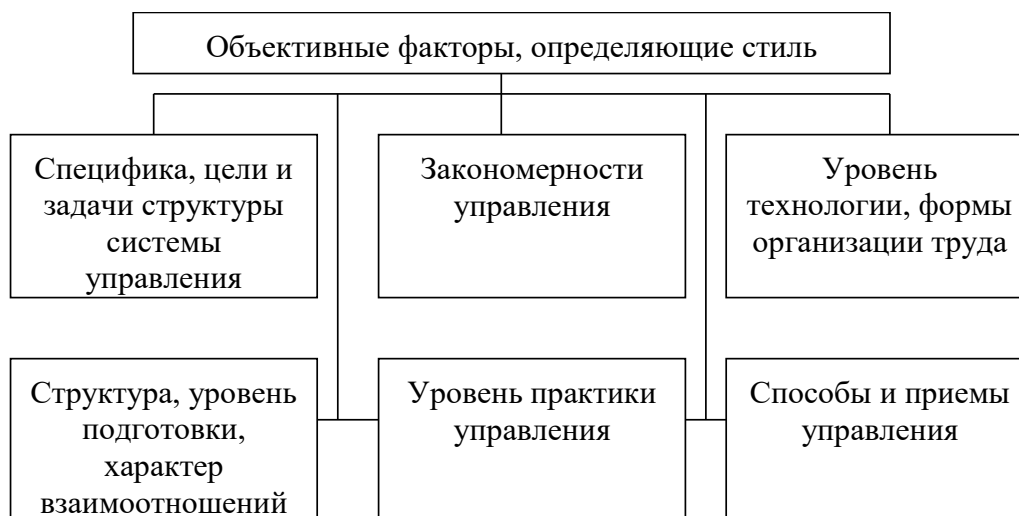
Объективные факторы, определяющие стиль

Специфика, цели и задачи структуры системы управления

Закономерности управления

Уровень технологии, формы организации труда

Структура, уровень подготовки, характер взаимоотношений

Уровень практики управления

Способы и приемы управления